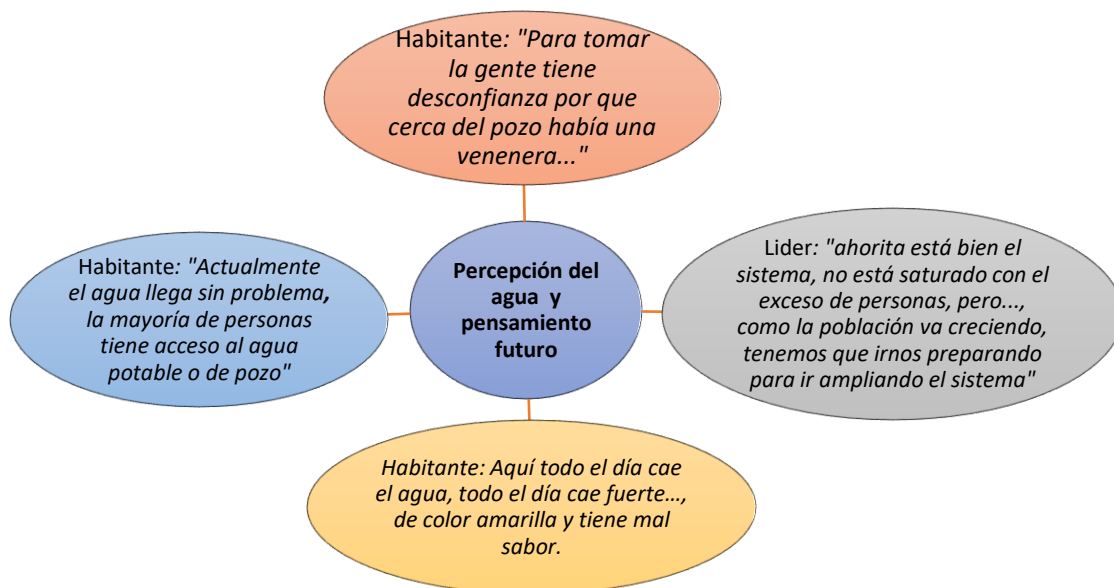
Habitante: "Para tomar la gente tiene desconfianza por que cerca del pozo había una venenera..."

Habitante: "Actualmente el agua llega sin problema, la mayoría de personas tiene acceso al agua potable o de pozo"

Percepción del agua y pensamiento futuro

Lider: "ahorita está bien el sistema, no está saturado con el exceso de personas, pero..., como la población va creciendo, tenemos que irnos preparando para ir ampliando el sistema"

Habitante: Aquí todo el día cae el agua, todo el día cae fuerte…, de color amarilla y tiene mal sabor.